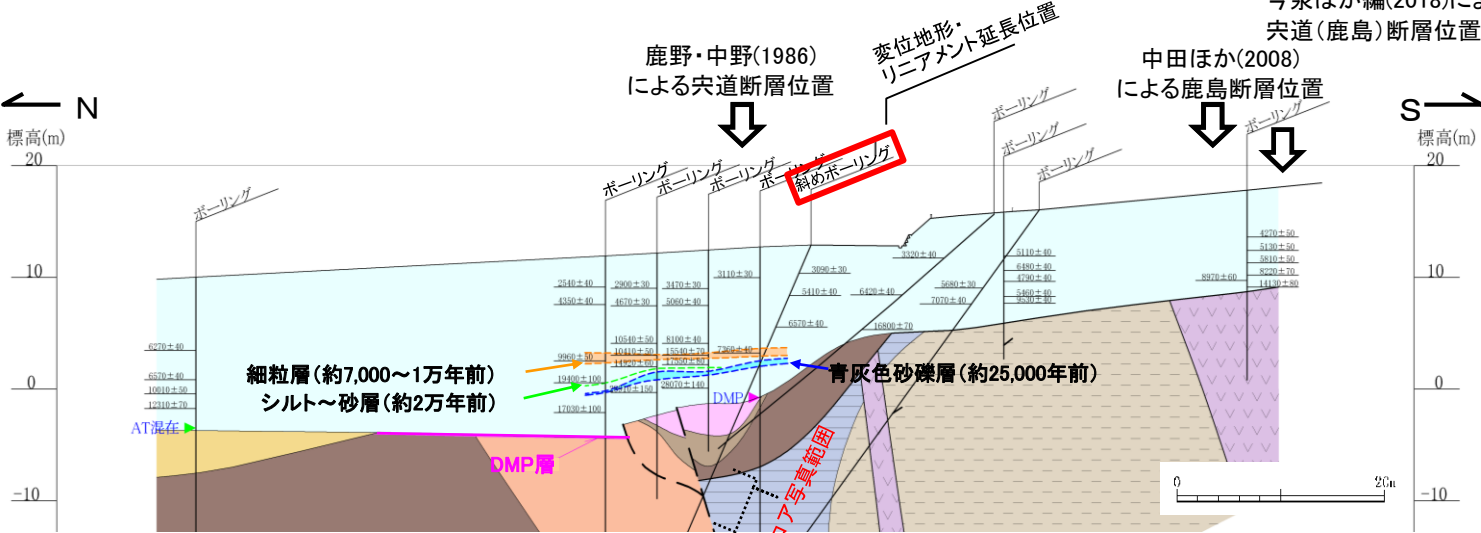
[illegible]ほか編(2018)による
宍道(鹿島)断層位置

鹿野・中野(1986)
による宍道断層位置

変位地形・
リニアメント延長位置

中田ほか(2008)
による鹿島断層位置

N

S

標高(m)

標高(m)

20

20

10

10

0

0

-10

-10

ボーリング

ボーリング

ボーリング

ボーリング

ボーリング

斜めボーリング

ボーリング

ボーリング

ボーリング

ボーリング

6270±40

6570±40

10010±50

12310±70

AT混在

2540±40

4350±40

9960±50

19400±100

17030±100

2900±30

4670±30

10540±50

10410±50

14850±60

20810±150

3470±30

5060±40

8100±40

15540±70

12890±60

28070±140

3110±30

7360±40

3090±30

5410±40

6570±40

6420±40

3320±40

16800±70

5680±30

7070±40

5110±40

6480±40

4790±40

5460±40

9530±40

8970±60

4270±50

5130±50

5810±50

8220±70

14130±80

細粒層(約7,000～1万年前)

シルト～砂層(約2万年前)

青灰色砂礫層(約25,000年前)

DMP

DMP層

コア写真範囲

0

20m